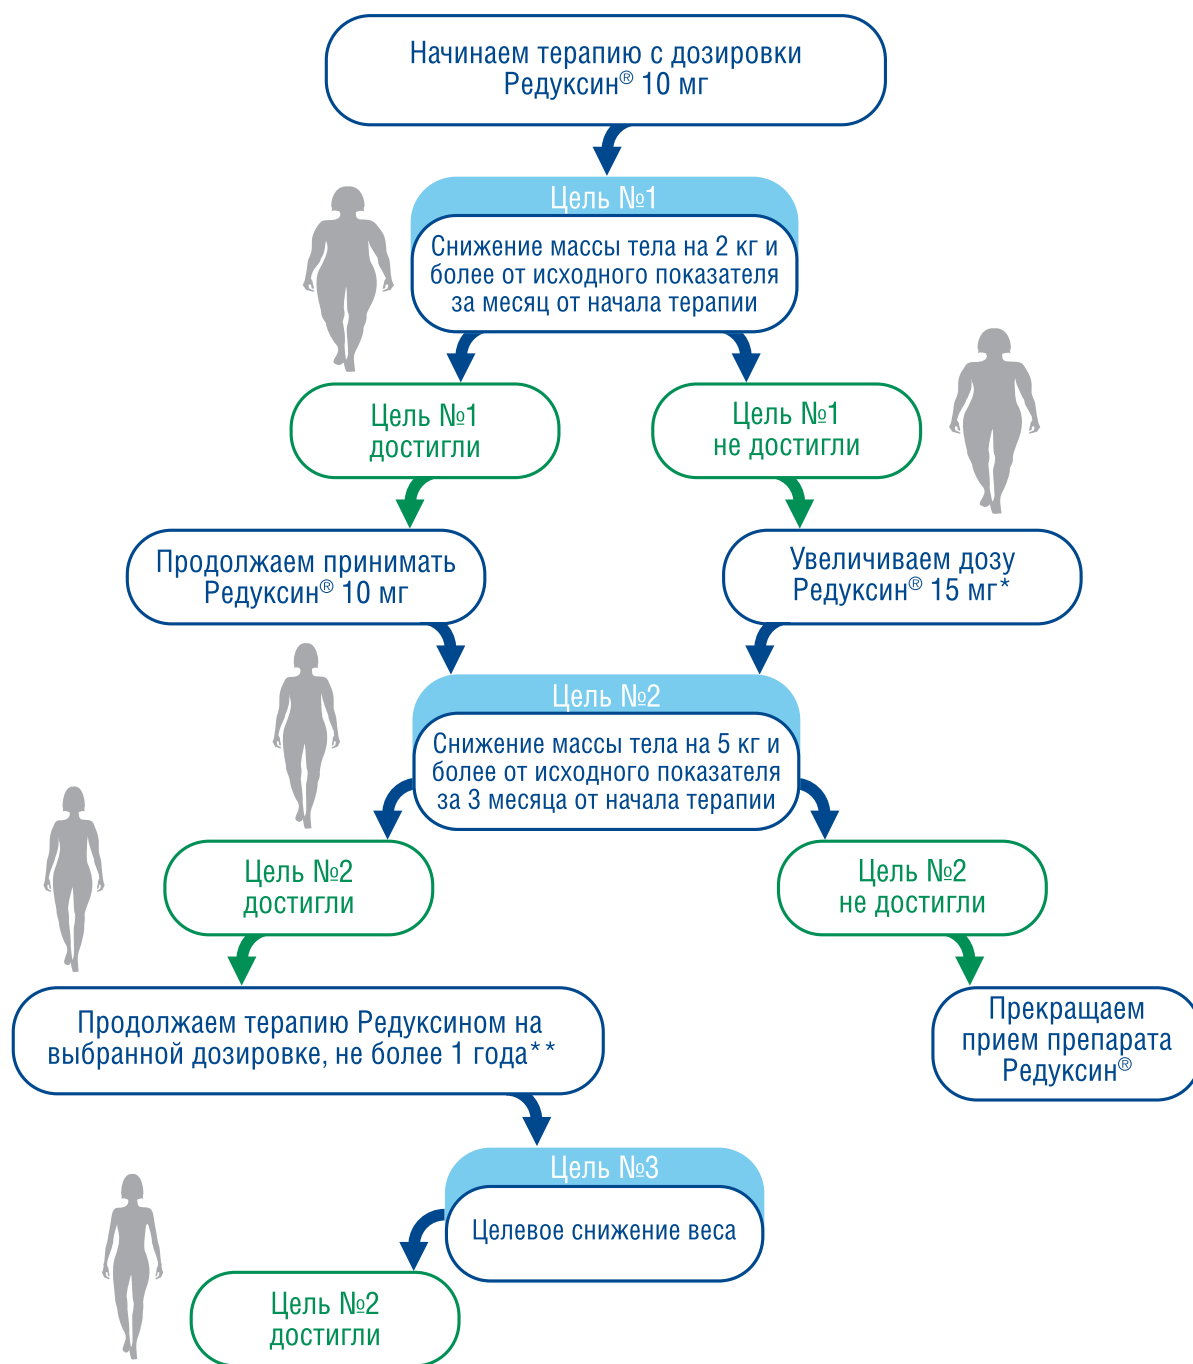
Начинаем терапию с дозировки Редуксин® 10 мг

Цель №1

Снижение массы тела на 2 кг и более от исходного показателя за месяц от начала терапии

Цель №1 достигли

Цель №1 не достигли

Продолжаем принимать Редуксин® 10 мг

Увеличиваем дозу Редуксин® 15 мг*

Цель №2

Снижение массы тела на 5 кг и более от исходного показателя за 3 месяца от начала терапии

Цель №2 достигли

Цель №2 не достигли

Продолжаем терапию Редуксином на выбранной дозировке, не более 1 года**

Прекращаем прием препарата Редуксин®

Цель №3

Целевое снижение веса

Цель №2 достигли